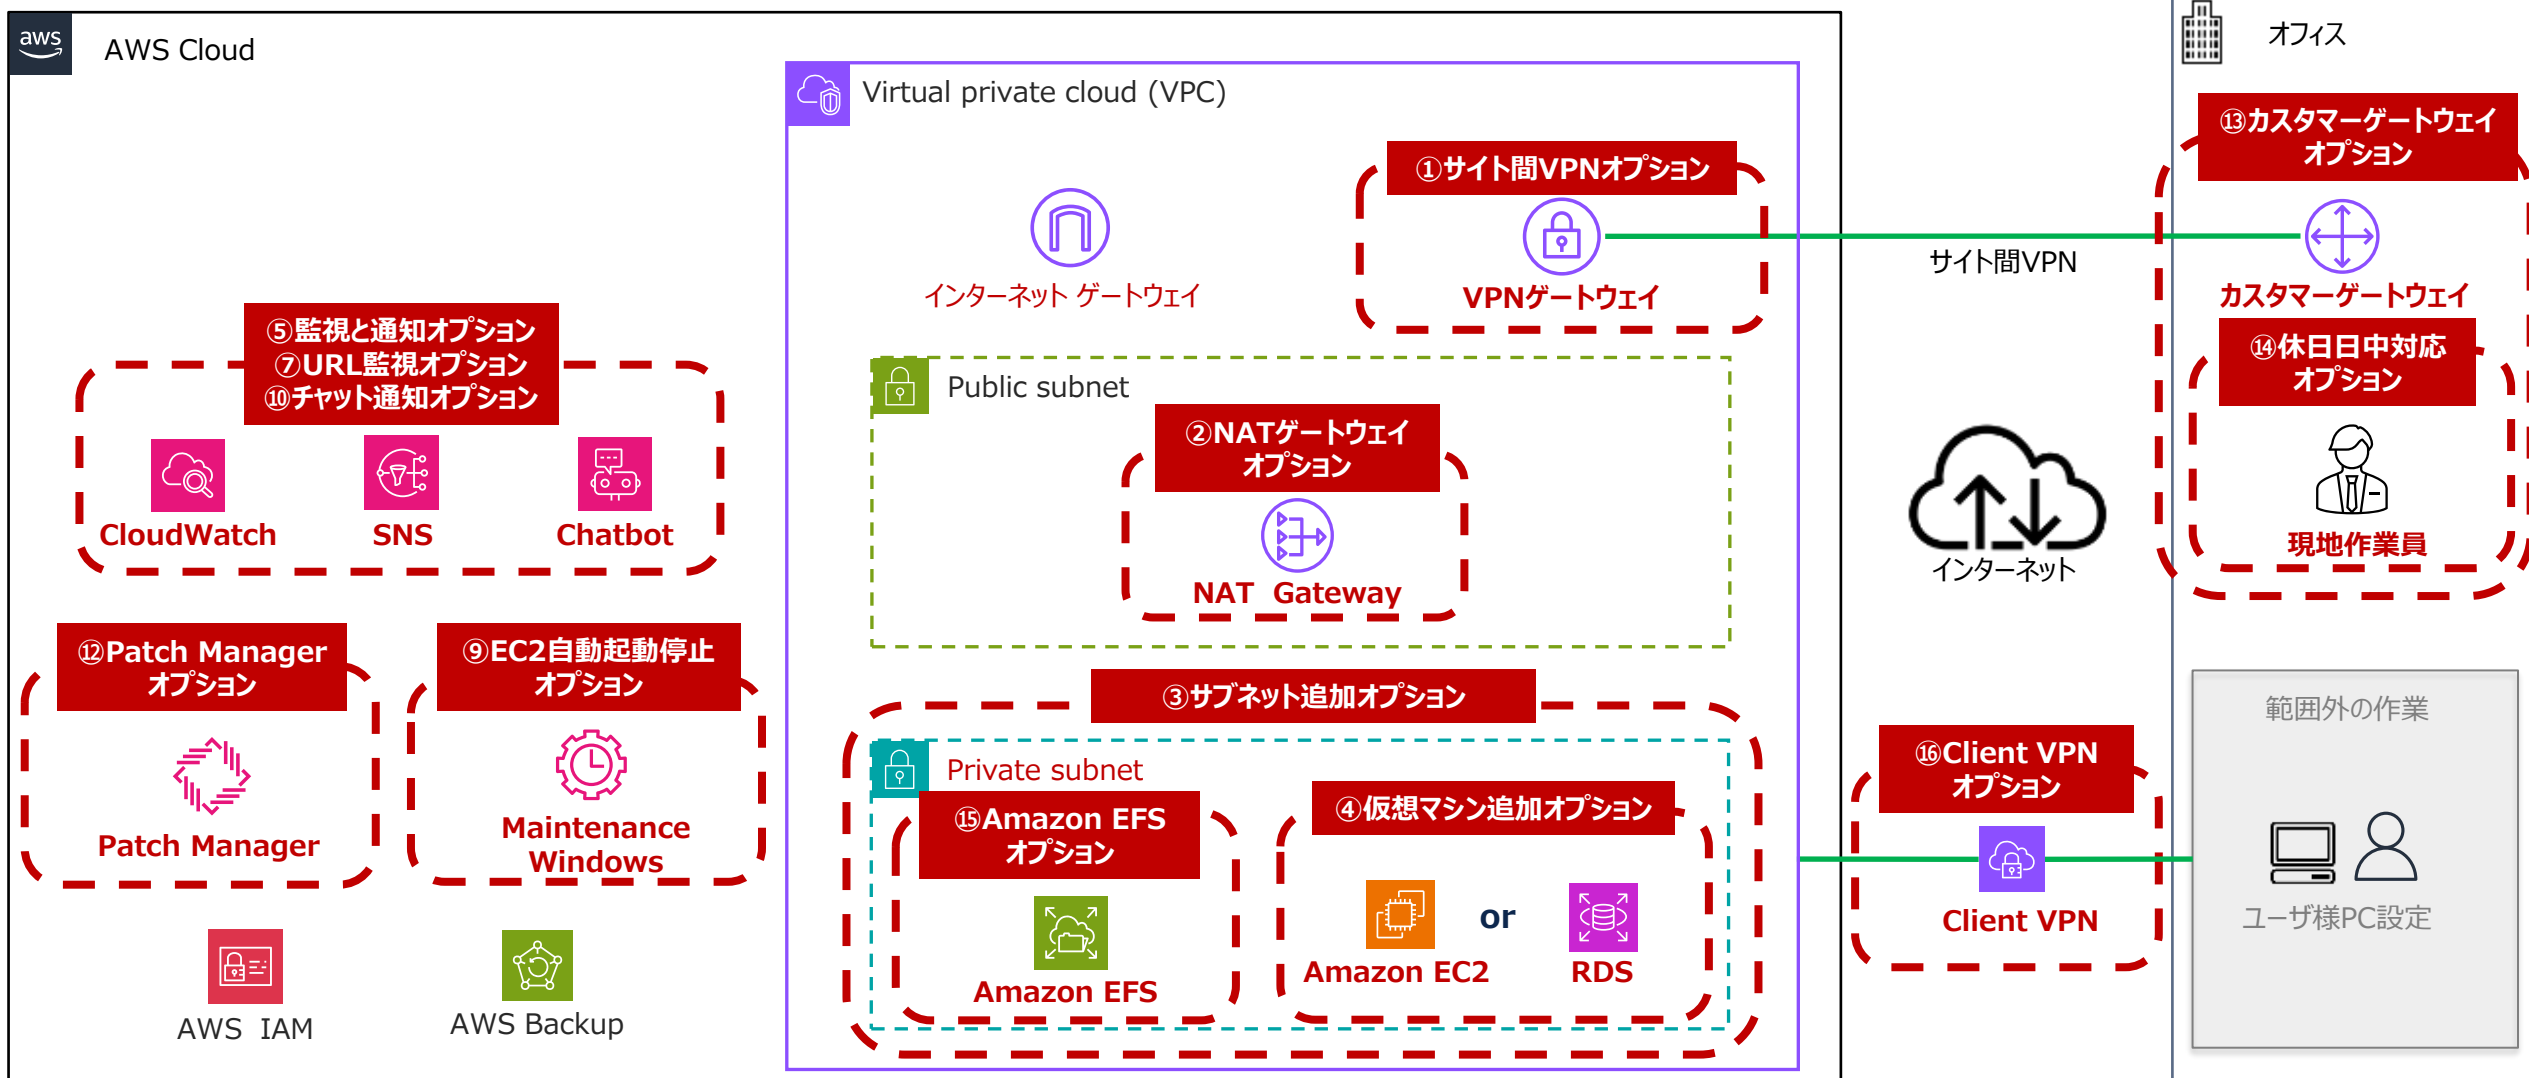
aws AWS Cloud

Virtual private cloud (VPC)

①サイト間VPNオプション

インターネット ゲートウェイ

VPNゲートウェイ

サイト間VPN

オフィス

⑬カスタマーゲートウェイオプション

カスタマーゲートウェイ

⑭休日日中対応オプション

現地作業員

⑤監視と通知オプション
⑦URL監視オプション
⑩チャット通知オプション

CloudWatch

SNS

Chatbot

Public subnet

②NATゲートウェイオプション

NAT Gateway

インターネット

⑫Patch Managerオプション

Patch Manager

⑨EC2自動起動停止オプション

Maintenance Windows

③サブネット追加オプション

Private subnet

⑮Amazon EFSオプション

Amazon EFS

④仮想マシン追加オプション

Amazon EC2

or

RDS

⑯Client VPNオプション

Client VPN

範囲外の作業

ユーザ様PC設定

AWS IAM

AWS Backup